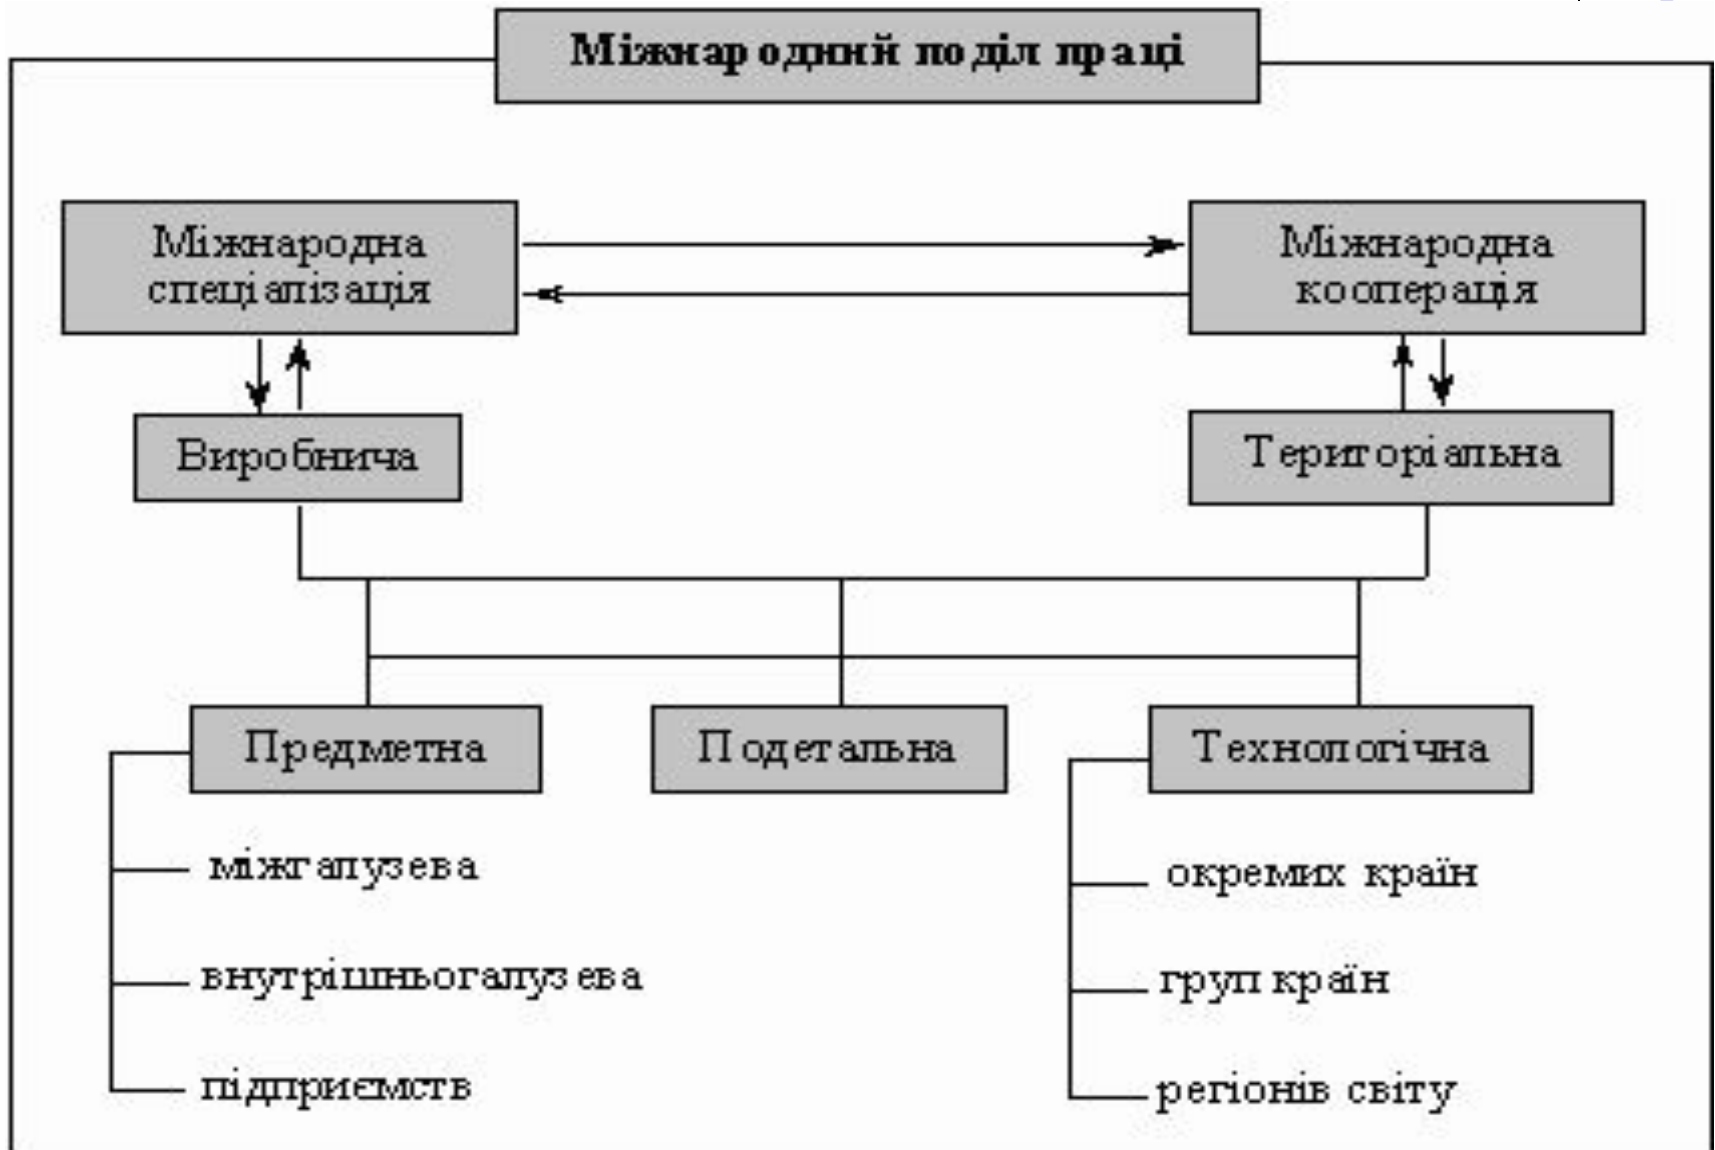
Міжнародний поділ праці

Міжнародна спеціалізація

Міжнародна кооперація

Виробнича

Територіальна

Предметна

Подетальна

Технологічна

міжгалузева

внутрішньогалузева

підприємств

окремих країн

груп країн

регіонів світу